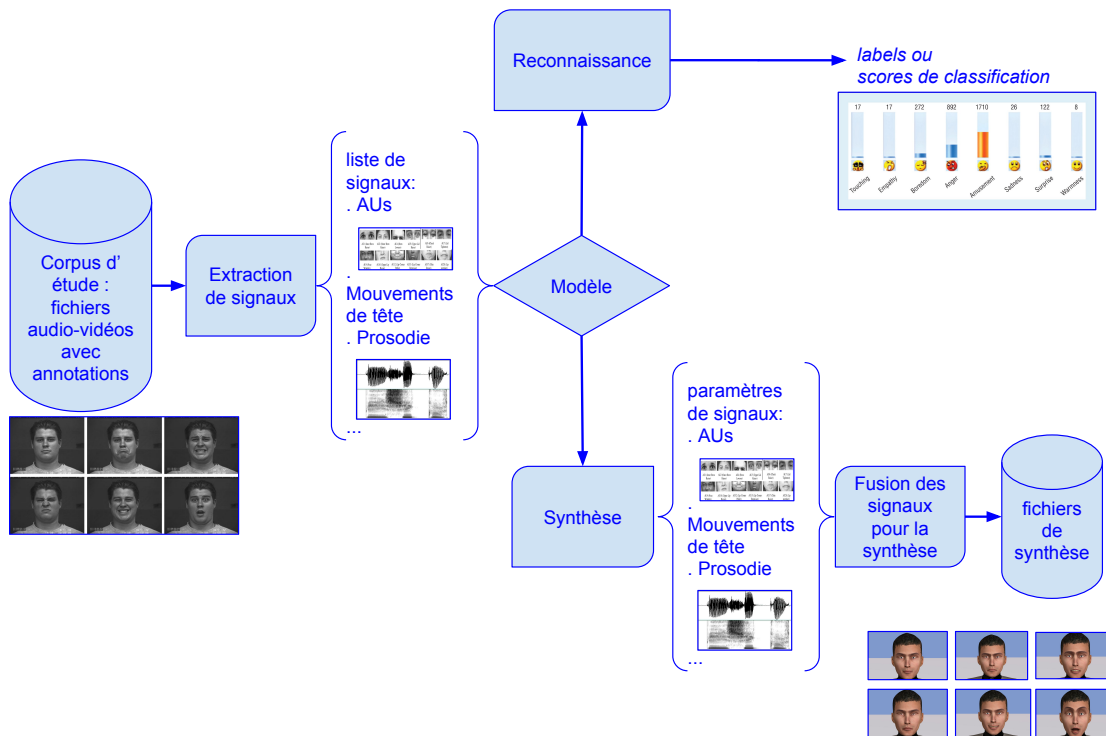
Reconnaissance

labels ou scores de classification

| 17 | 17 | 272 | 892 | 1710 | 26 | 122 | 8 |
|---|---|---|---|---|---|---|---|
| Touching | Empathy | Boredom | Anger | Amusement | Sadness | Surprise | Warmness |

Corpus d' étude : fichiers audio-vidéos avec annotations

Extraction de signaux

liste de signaux:
. AUs
.
Mouvements de tête
. Prosodie
...

Modèle

Synthèse

paramètres de signaux:
. AUs
.
Mouvements de tête
. Prosodie
...

Fusion des signaux pour la synthèse

fichiers de synthèse